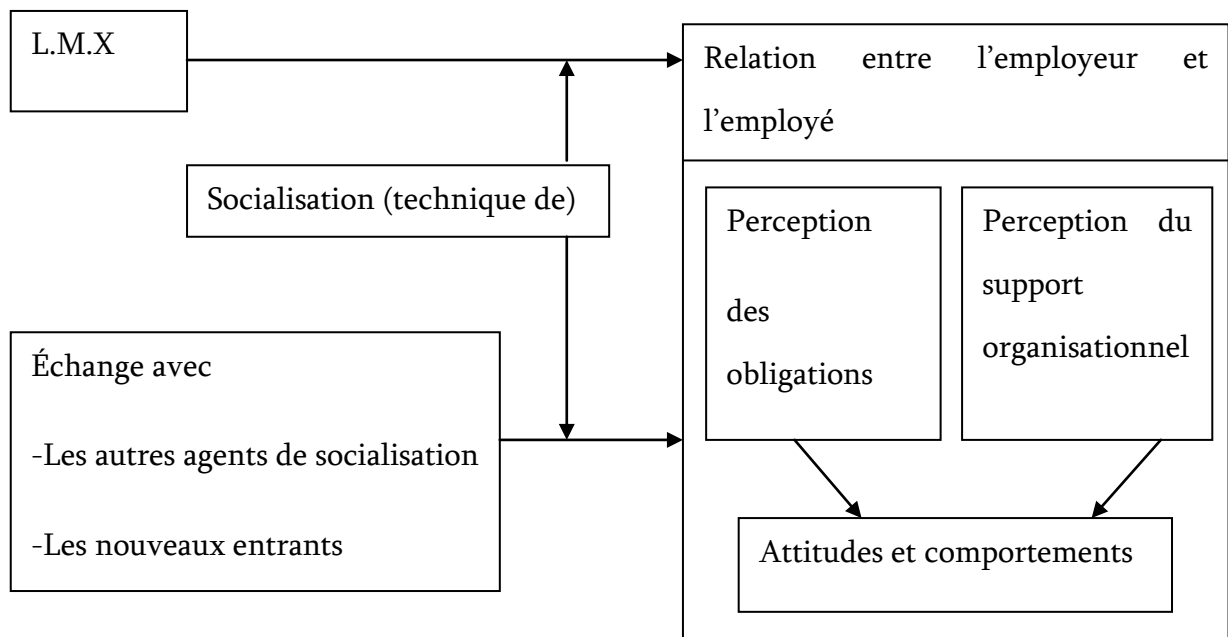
L.M.X

Relation entre l'employeur et l'employé

Socialisation (technique de)

Perception des obligations

Perception du support organisationnel

Échange avec

-Les autres agents de socialisation

-Les nouveaux entrants

Attitudes et comportements